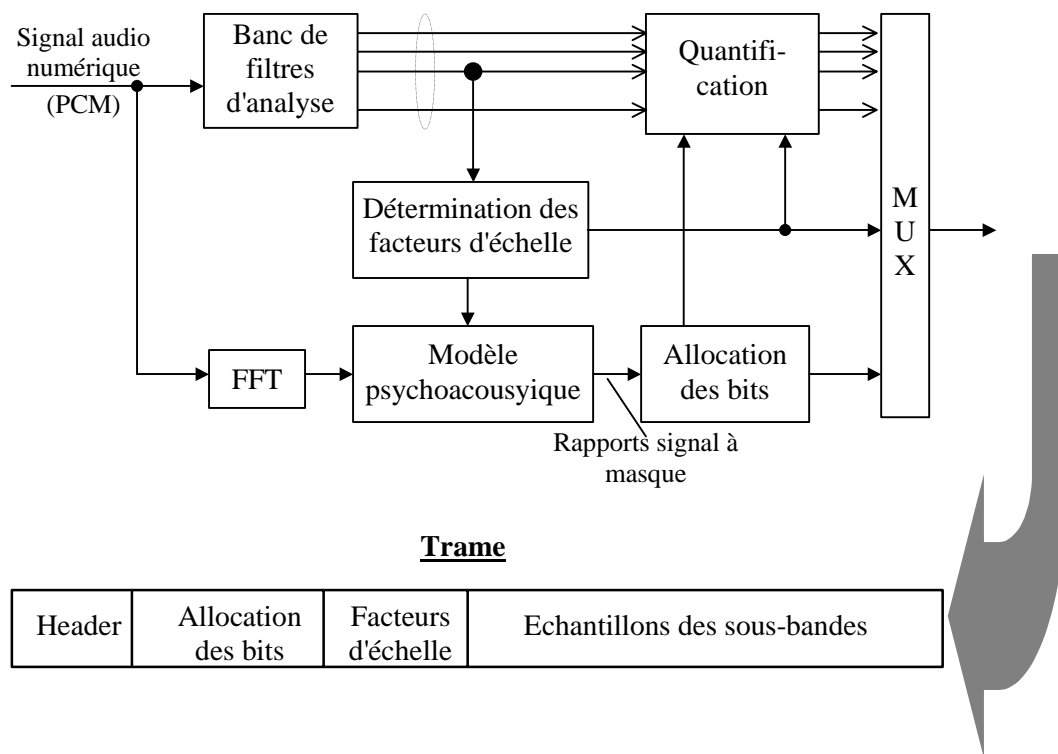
Signal audio numérique (PCM)

Banc de filtres d'analyse

Quantification

Détermination des facteurs d'échelle

M U X

FFT

Modèle psychoacousyique

Allocation des bits

Rapports signal à masque

Trame

| Header | Allocation des bits | Facteurs d'échelle | Echantillons des sous-bandes |
|---|---|---|---|